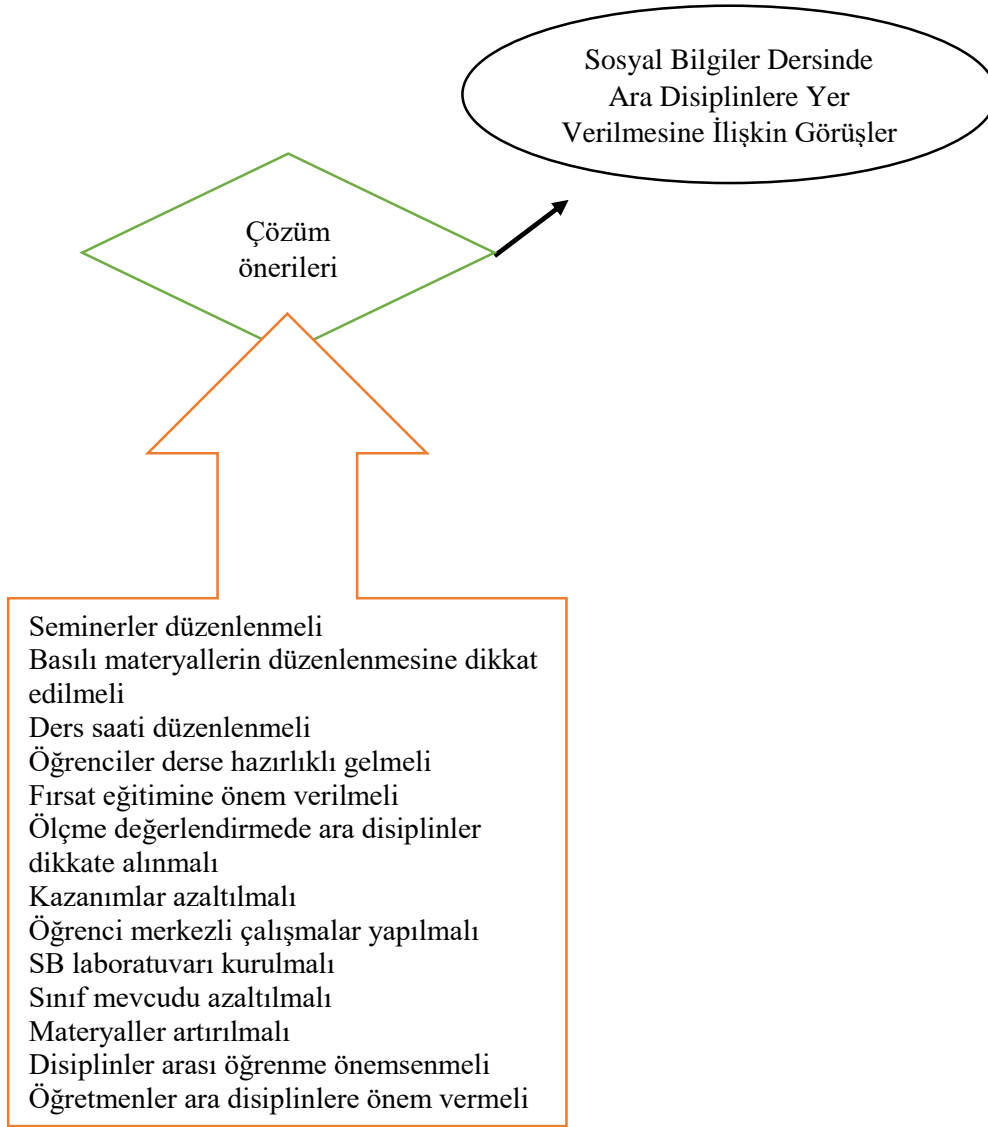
Sosyal Bilgiler Dersinde Ara Disiplinlere Yer Verilmesine İlişkin Görüşler

Çözüm önerileri

Seminerler düzenlenmeli
Basılı materyallerin düzenlenmesine dikkat edilmeli
Ders saati düzenlenmeli
Öğrenciler derse hazırlıklı gelmeli
Fırsat eğitimine önem verilmeli
Ölçme değerlendirmede ara disiplinler dikkate alınmalı
Kazanımlar azaltılmalı
Öğrenci merkezli çalışmalar yapılmalı
SB laboratuvarı kurulmalı
Sınıf mevcudu azaltılmalı
Materyaller artırılmalı
Disiplinler arası öğrenme önemsenmeli
Öğretmenler ara disiplinlere önem vermeli